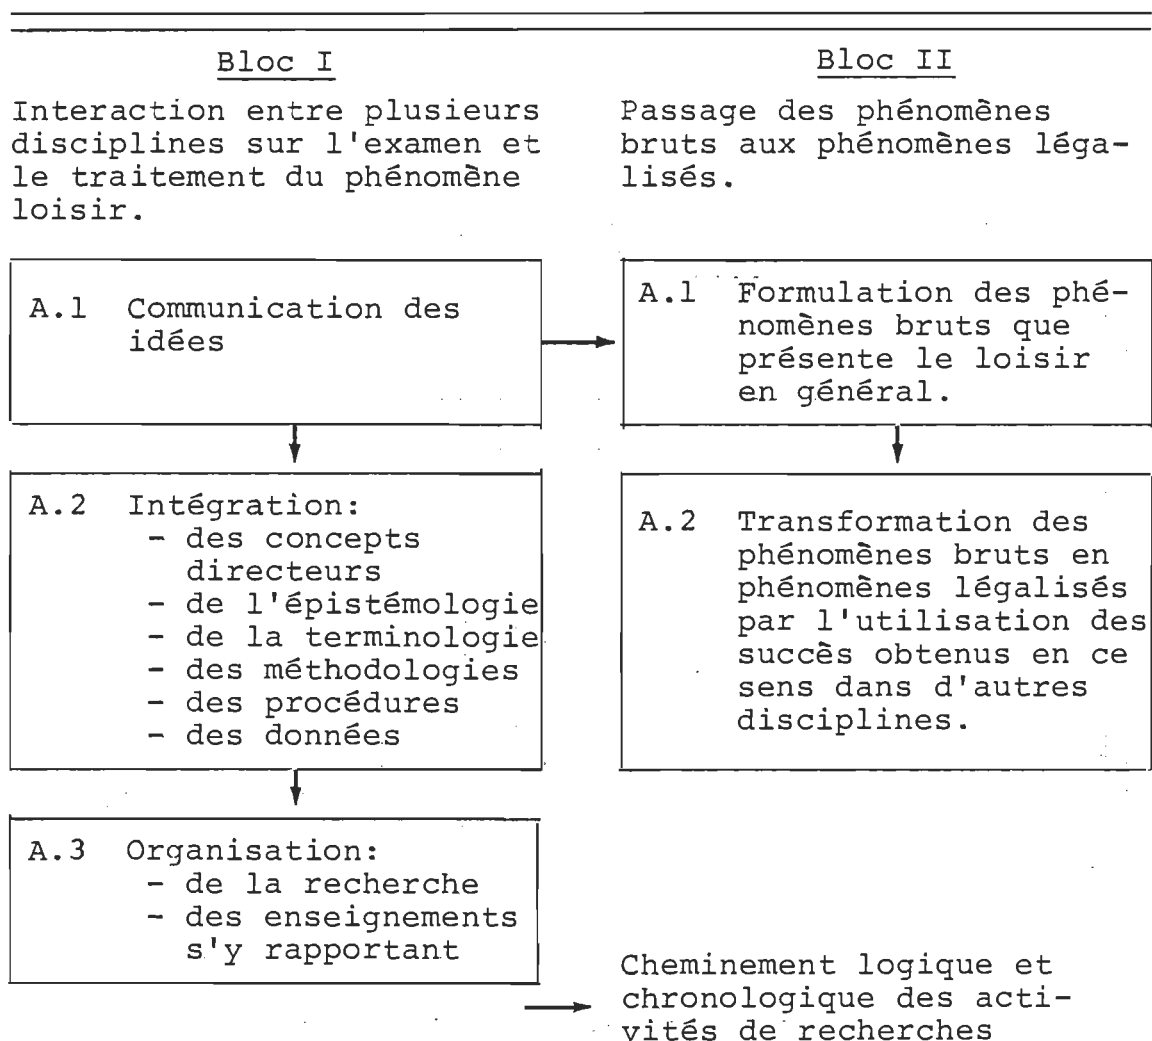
Bloc I

Interaction entre plusieurs disciplines sur l'examen et le traitement du phénomène loisir.

Bloc II

Passage des phénomènes bruts aux phénomènes légalisés.

A.1 Communication des idées

A.1 Formulation des phénomènes bruts que présente le loisir en général.

A.2 Intégration:
- des concepts directeurs
- de l'épistémologie
- de la terminologie
- des méthodologies
- des procédures
- des données

A.2 Transformation des phénomènes bruts en phénomènes légalisés par l'utilisation des succès obtenus en ce sens dans d'autres disciplines.

A.3 Organisation:
- de la recherche
- des enseignements s'y rapportant

Cheminement logique et chronologique des activités de recherches